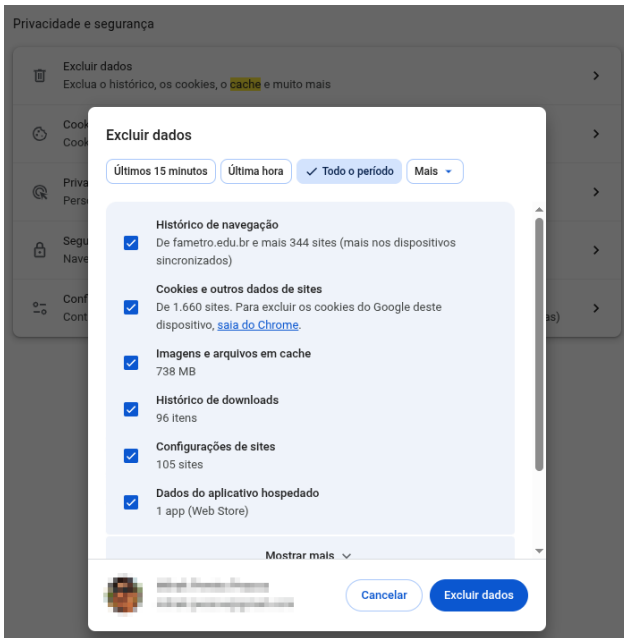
Privacidade e segurança

Excluir dados
Exclua o histórico, os cookies, o cache e muito mais

Cook
Cook

Priva
Pers

Segu
Nave

Conf
Cont
as)

Excluir dados

Últimos 15 minutos
Última hora
Todo o período
Mais

Histórico de navegação
De fametro.edu.br e mais 344 sites (mais nos dispositivos sincronizados)

Cookies e outros dados de sites
De 1.660 sites. Para excluir os cookies do Google deste dispositivo, saia do Chrome.

Imagens e arquivos em cache
738 MB

Histórico de downloads
96 itens

Configurações de sites
105 sites

Dados do aplicativo hospedado
1 app (Web Store)

Mostrar mais

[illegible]
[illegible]

Cancelar
Excluir dados